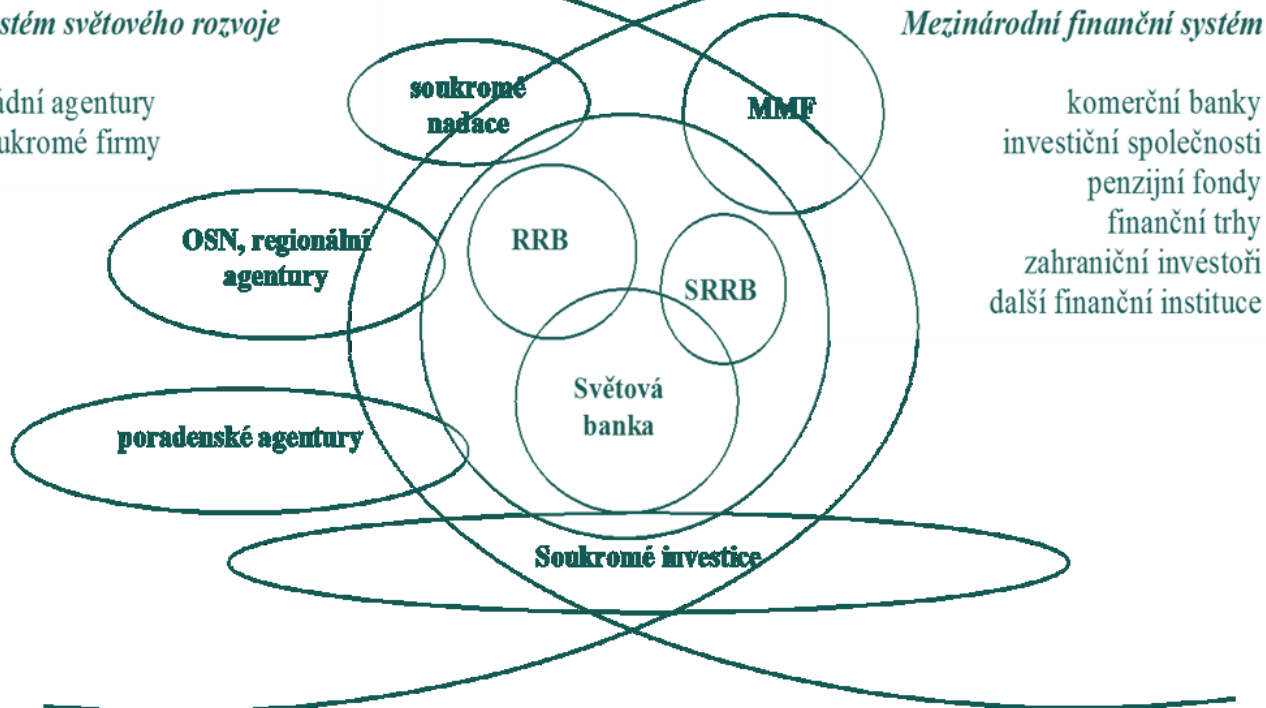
stém světového rozvoje

ádní agentury
ukromé firmy

Mezinárodní finanční systém

komerční banky
investiční společnosti
penzijní fondy
finanční trhy
zahraniční investoři
další finanční instituce

soukromé nadace

MMF

OSN, regionální agentury

RRB

SRRB

Světová banka

poradenské agentury

Soukromé investice